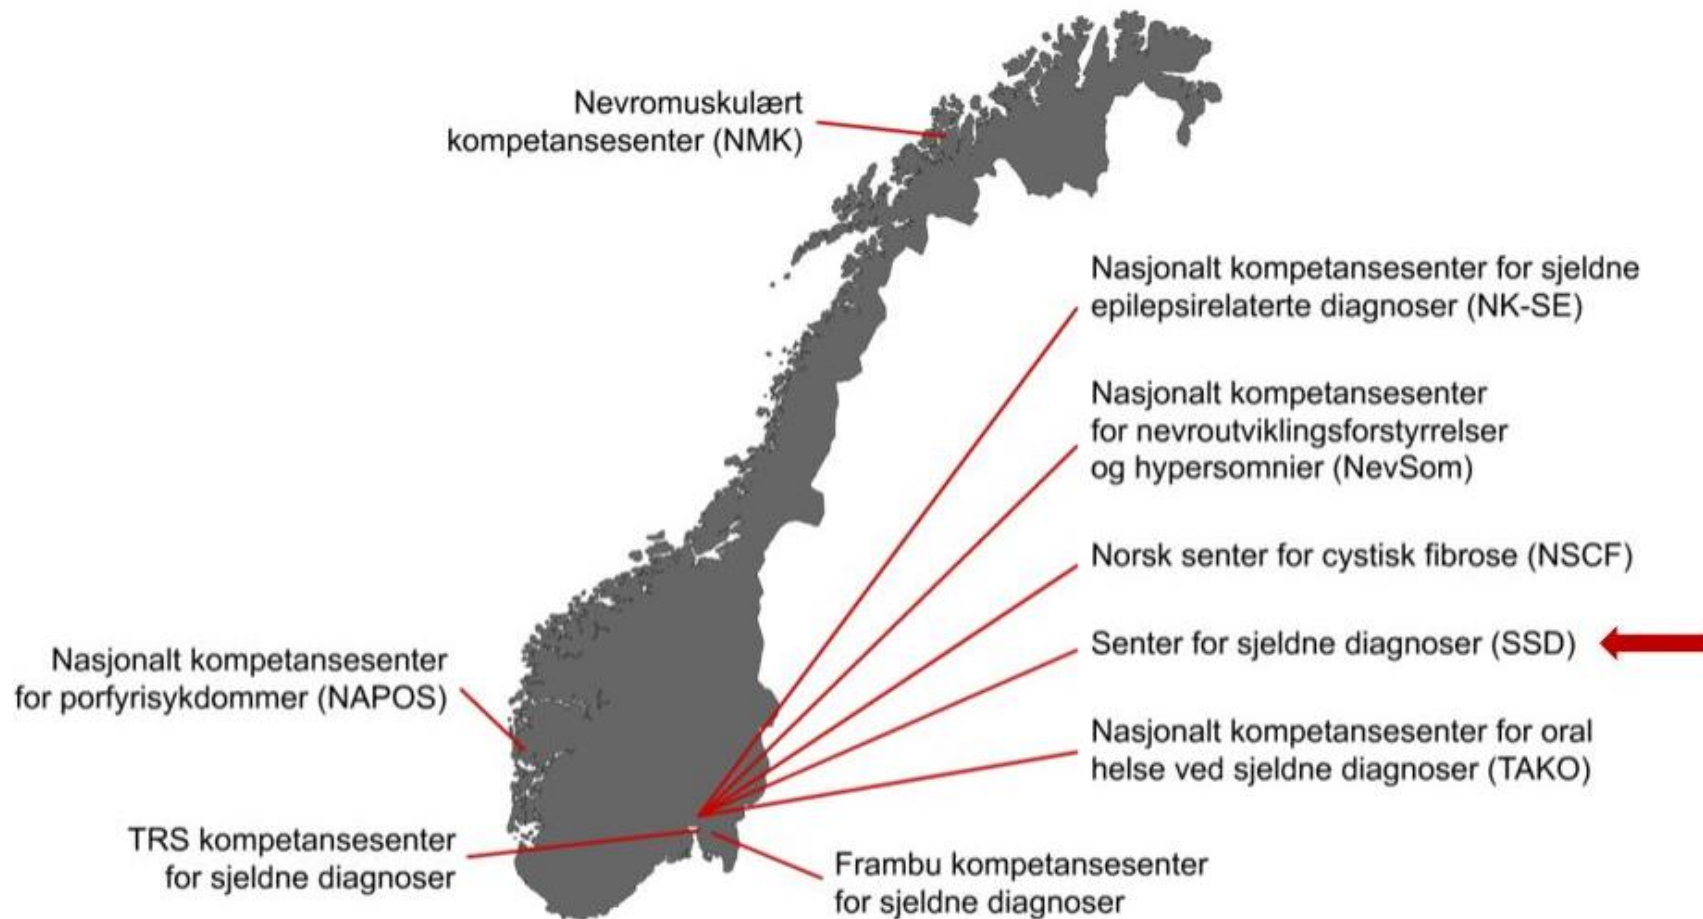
Nevromuskulært kompetansesenter (NMK)

Nasjonalt kompetansesenter for sjeldne epilepsirelaterte diagnoser (NK-SE)

Nasjonalt kompetansesenter for nevroutviklingsforstyrrelser og hypersomnier (NevSom)

Norsk senter for cystisk fibrose (NSCF)

Senter for sjeldne diagnoser (SSD)

Nasjonalt kompetansesenter for oral helse ved sjeldne diagnoser (TAKO)

Nasjonalt kompetansesenter for porfyrisykdommer (NAPOS)

TRS kompetansesenter for sjeldne diagnoser

Frambu kompetansesenter for sjeldne diagnoser